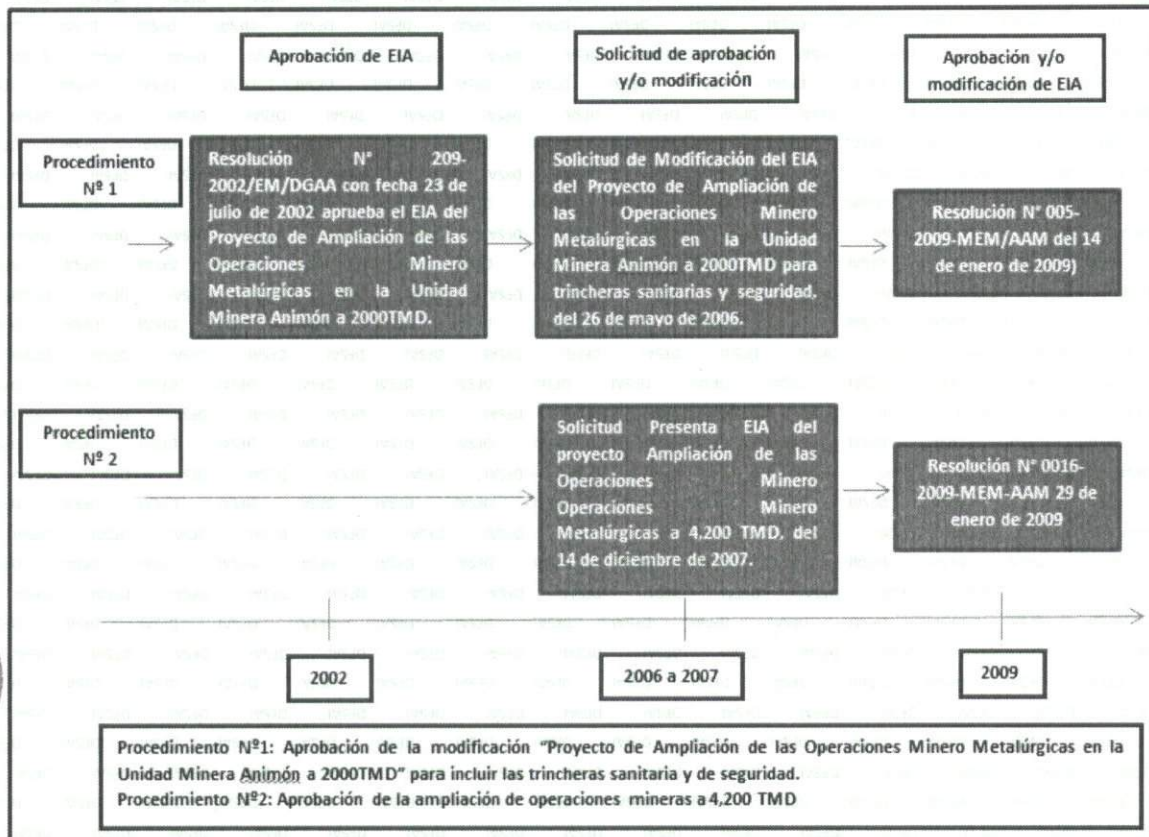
Aprobación de EIA

Solicitud de aprobación y/o modificación

Aprobación y/o modificación de EIA

Procedimiento Nº 1

Resolución N° 209-2002/EM/DGAA con fecha 23 de julio de 2002 aprueba el EIA del Proyecto de Ampliación de las Operaciones Minero Metalúrgicas en la Unidad Minera Animón a 2000TMD.

Solicitud de Modificación del EIA del Proyecto de Ampliación de las Operaciones Minero Metalúrgicas en la Unidad Minera Animón a 2000TMD para trincheras sanitarias y seguridad, del 26 de mayo de 2006.

Resolución N° 005-2009-MEM/AAM del 14 de enero de 2009)

Procedimiento Nº 2

Solicitud Presenta EIA del proyecto Ampliación de las Operaciones Minero Operaciones Minero Metalúrgicas a 4,200 TMD, del 14 de diciembre de 2007.

Resolución N° 0016-2009-MEM-AAM 29 de enero de 2009

2002

2006 a 2007

2009

Procedimiento Nº1: Aprobación de la modificación "Proyecto de Ampliación de las Operaciones Minero Metalúrgicas en la Unidad Minera Animón a 2000TMD" para incluir las trincheras sanitaria y de seguridad.
Procedimiento Nº2: Aprobación de la ampliación de operaciones mineras a 4,200 TMD